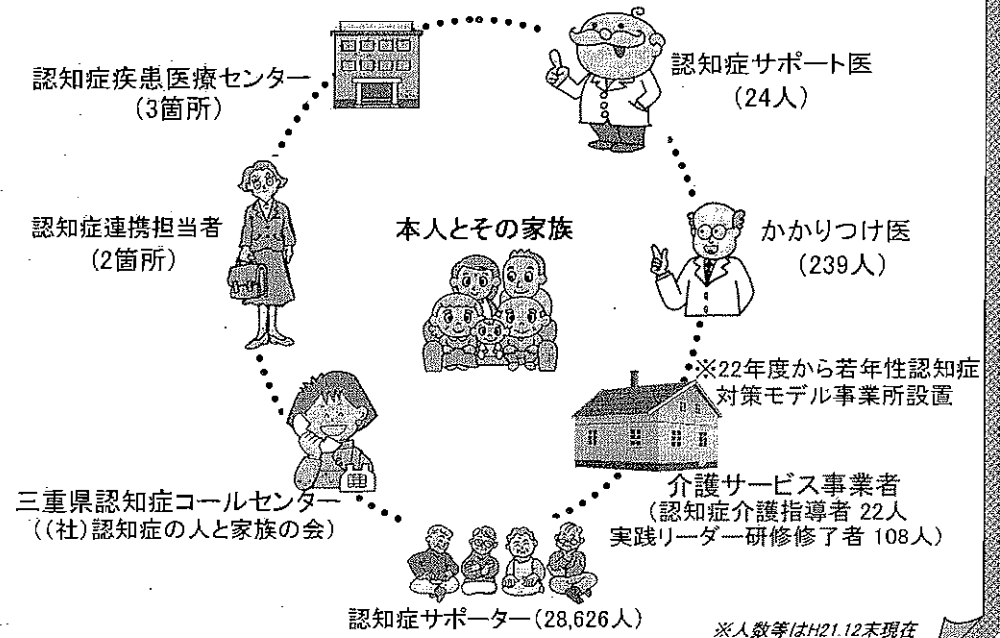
認知症疾患医療センター
(3箇所)

認知症サポート医
(24人)

認知症連携担当者
(2箇所)

本人とその家族

かかりつけ医
(239人)

※22年度から若年性認知症対策モデル事業所設置

三重県認知症コールセンター
((社)認知症の人と家族の会)

介護サービス事業者
(認知症介護指導者 22人
実践リーダー研修修了者 108人)

認知症サポーター(28,626人)

※人数等はH21.12末現在